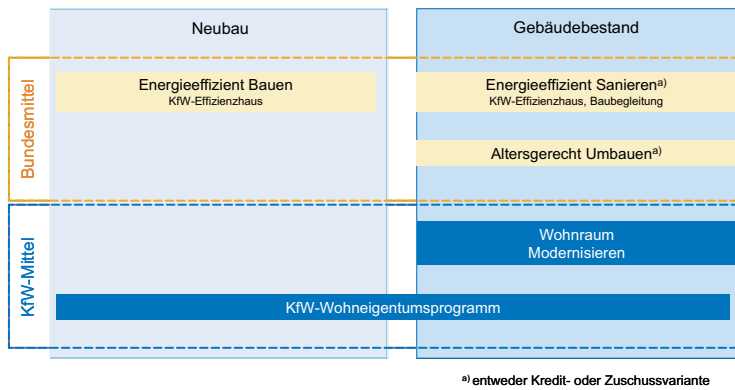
Neubau

Gebäudebestand

Bundesmittel

Energieeffizient Bauen
KfW-Effizienzhaus

Energieeffizient Sanieren$^{a)}$
KfW-Effizienzhaus, Baubegleitung

Altersgerecht Umbauen$^{a)}$

KfW-Mittel

Wohnraum Modernisieren

KfW-Wohneigentumsprogramm

$^{a)}$ entweder Kredit- oder Zuschussvariante